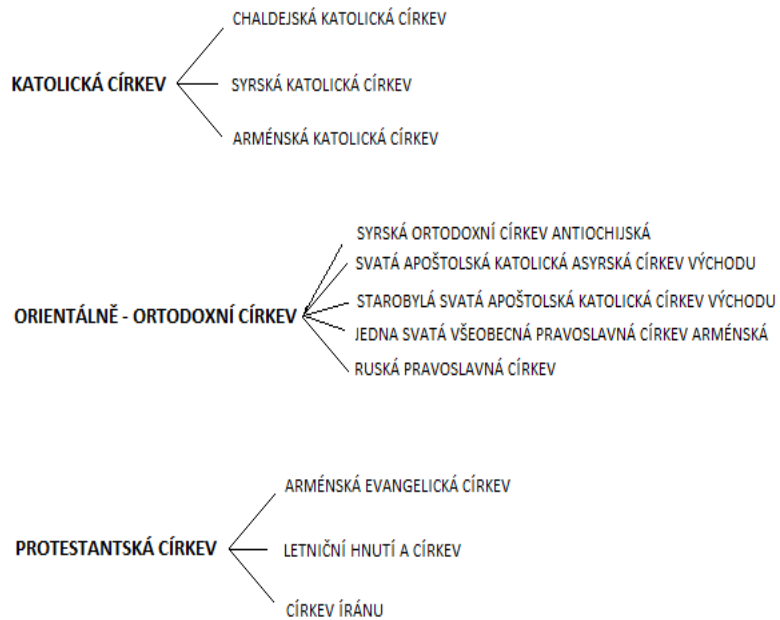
KATOLICKÁ CÍRKEV

CHALDEJSKÁ KATOLICKÁ CÍRKEV

SYRSKÁ KATOLICKÁ CÍRKEV

ARMÉNSKÁ KATOLICKÁ CÍRKEV

ORIENTÁLNĚ - ORTODOXNÍ CÍRKEV

SYRSKÁ ORTODOXNÍ CÍRKEV ANTIOCHIJSKÁ

SVATÁ APOŠTOLSKÁ KATOLICKÁ ASYRSKÁ CÍRKEV VÝCHODU

STAROBYLÁ SVATÁ APOŠTOLSKÁ KATOLICKÁ CÍRKEV VÝCHODU

JEDNA SVATÁ VŠEOBECNÁ PRAVOSLAVNÁ CÍRKEV ARMÉNSKÁ

RUSKÁ PRAVOSLAVNÁ CÍRKEV

PROTESTANTSKÁ CÍRKEV

ARMÉNSKÁ EVANGELICKÁ CÍRKEV

LETNIČNÍ HNUTÍ A CÍRKEV

CÍRKEV ÍRÁNU